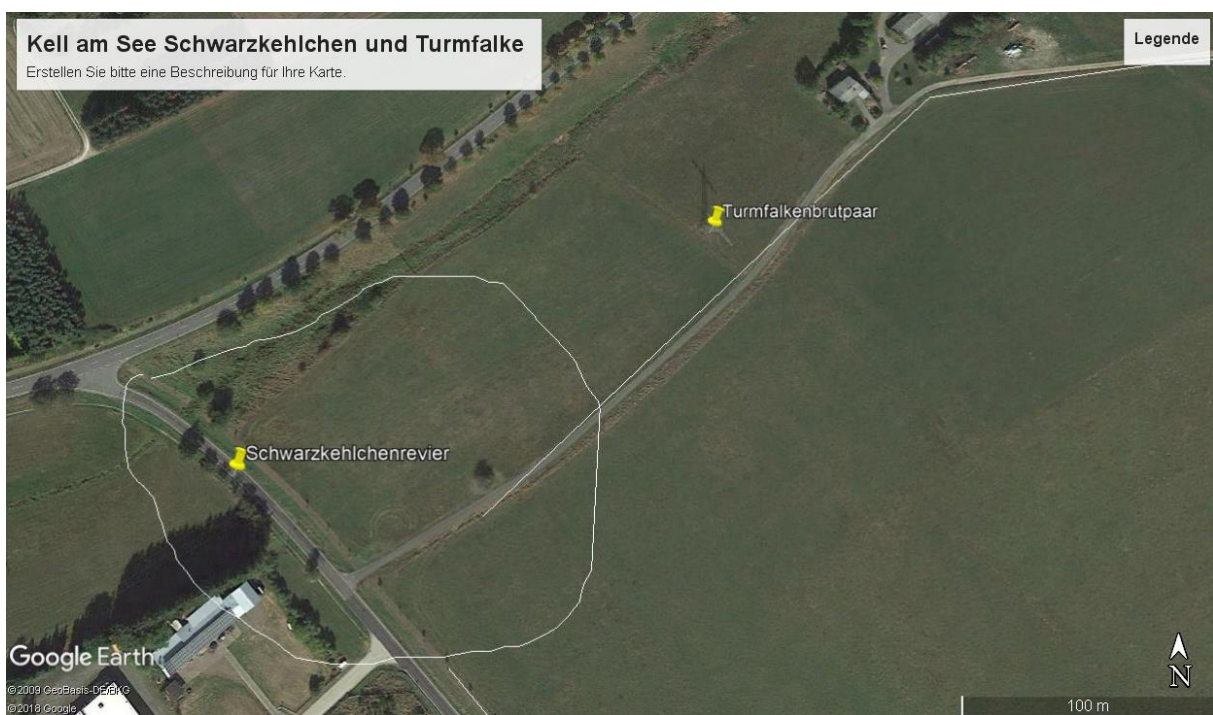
Kell am See Schwarzkehlchen und Turmfalke
Erstellen Sie bitte eine Beschreibung für Ihre Karte.

Legende

Turmfalkenbrutpaar

Schwarzkehlchenrevier

Google Earth
©2009 GeoBasis-DE/BKG
©2018 Google

N

100 m